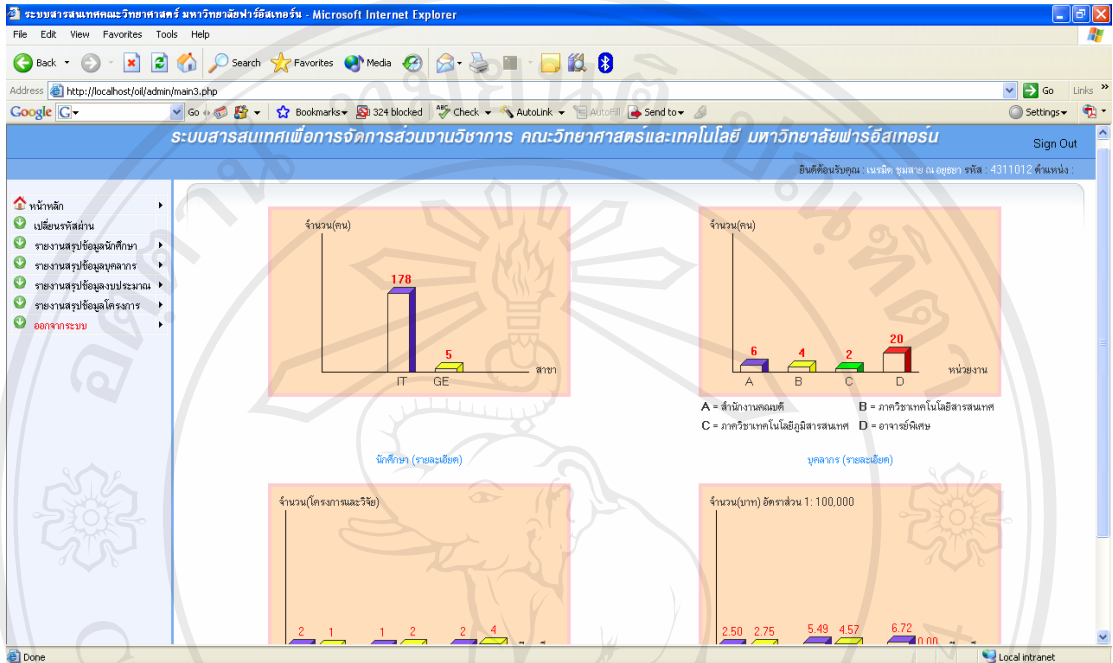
ระบบสารสนเทศคณะวิทยาศาสตร์ มหาวิทยาลัยฟาร์อีสเทอร์น - Microsoft Internet Explorer

File Edit View Favorites Tools Help

Back Search Favorites Media

Address http://localhost/oil/admin/main3.php Go Links

Google G Go Bookmarks 324 blocked Check AutoLink AutoFill Send to Settings

ระบบสารสนเทศเพื่อการจัดการส่วนงานวิชาการ คณะวิทยาศาสตร์และเทคโนโลยี มหาวิทยาลัยฟาร์อีสเทอร์น

Sign Out

ยินดีต้อนรับคุณ : เนรมิต ชุมสาย ณ อยุธยา รหัส : 4311012 ตำแหน่ง :

หน้าหลัก
เปลี่ยนรหัสผ่าน
รายงานสรุปข้อมูลนักศึกษา
รายงานสรุปข้อมูลบุคลากร
รายงานสรุปข้อมูลงบประมาณ
รายงานสรุปข้อมูลโครงการ
ออกจากระบบ

จำนวน(คน)
178
5
IT GE สาขา

นักศึกษา (รายละเอียด)

จำนวน(คน)
6 4 2 20
A B C D หน่วยงาน
A = สำนักงานคณบดี B = ภาควิชาเทคโนโลยีสารสนเทศ
C = ภาควิชาเทคโนโลยีภูมิสารสนเทศ D = อาจารย์พิเศษ

บุคลากร (รายละเอียด)

จำนวน(โครงการและวิจัย)
2 1 1 2 2 4

จำนวน(บาท) อัตราส่วน 1: 100,000
2.50 2.75 5.49 4.57 6.72 0.00

Done
Local intranet